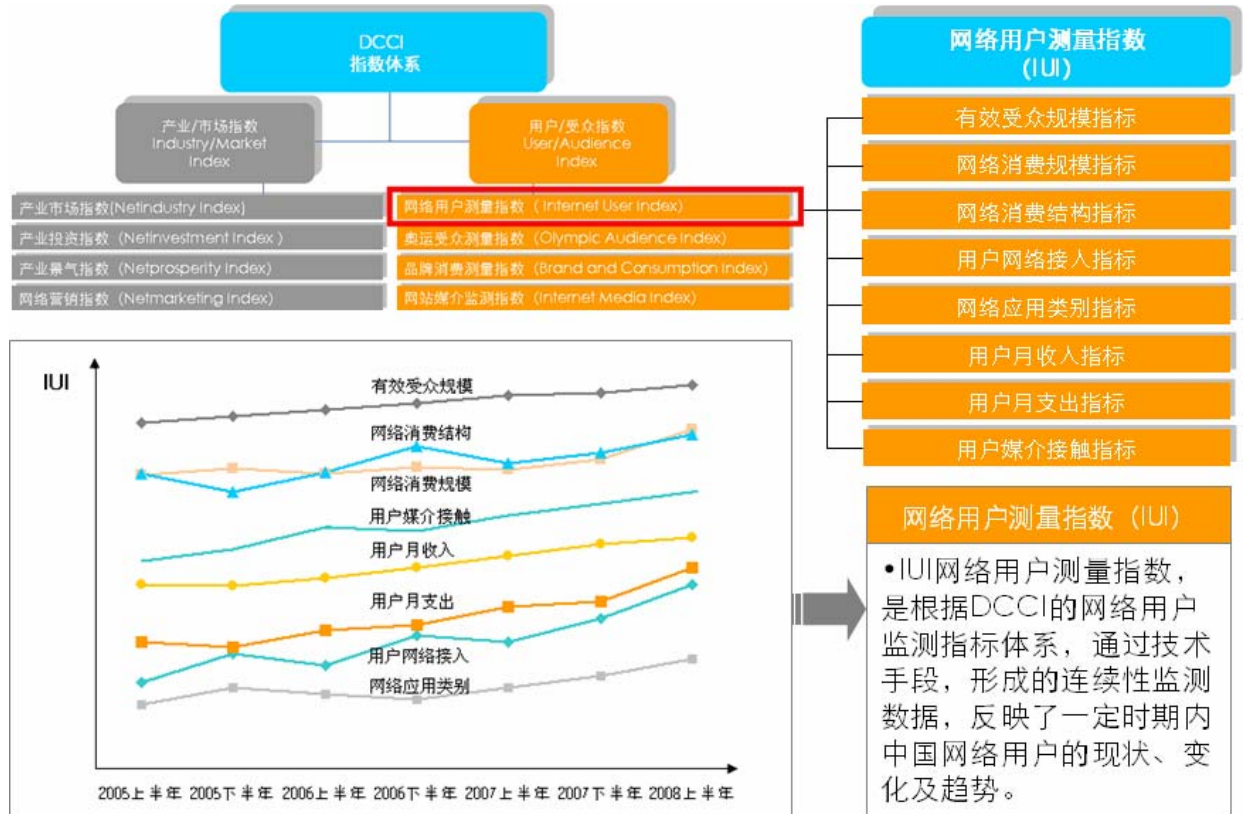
DCCI
指数体系

产业/市场指数
Industry/Market
Index

用户/受众指数
User/Audience
Index

产业市场指数(NetIndustry Index)
产业投资指数（NetInvestment Index）
产业景气指数（Netprosperity Index)
网络营销指数（Netmarketing Index)

网络用户测量指数（Internet User Index)
奥运受众测量指数（Olympic Audience Index)
品牌消费测量指数（Brand and Consumption Index)
网站媒介监测指数（Internet Media Index)

网络用户测量指数
(IUI)

有效受众规模指标
网络消费规模指标
网络消费结构指标
用户网络接入指标
网络应用类别指标
用户月收入指标
用户月支出指标
用户媒介接触指标

IUI
有效受众规模
网络消费结构
网络消费规模
用户媒介接触
用户月收入
用户月支出
用户网络接入
网络应用类别

2005上半年 2005下半年 2006上半年 2006下半年 2007上半年 2007下半年 2008上半年

网络用户测量指数（IUI）

•IUI网络用户测量指数，是根据DCCI的网络用户监测指标体系，通过技术手段，形成的连续性监测数据，反映了一定时期内中国网络用户的现状、变化及趋势。